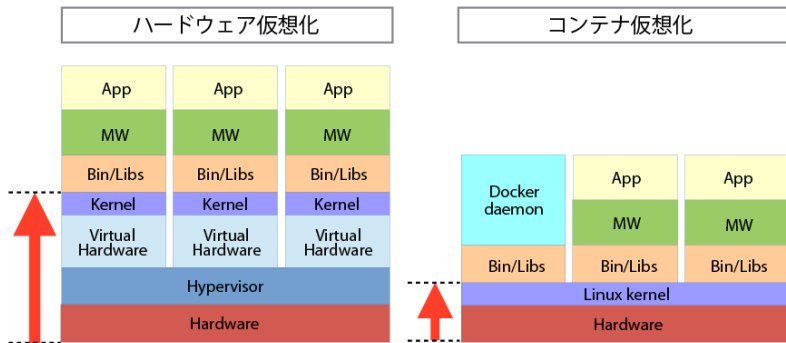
ハードウェア仮想化

| App | App | App |
|---|---|---|
| MW | MW | MW |
| Bin/Libs | Bin/Libs | Bin/Libs |
| Kernel | Kernel | Kernel |
| Virtual Hardware | Virtual Hardware | Virtual Hardware |

Hypervisor

Hardware

コンテナ仮想化

| Docker daemon | App | App |
|---|---|---|
| | MW | MW |
| Bin/Libs | Bin/Libs | Bin/Libs |

Linux kernel

Hardware